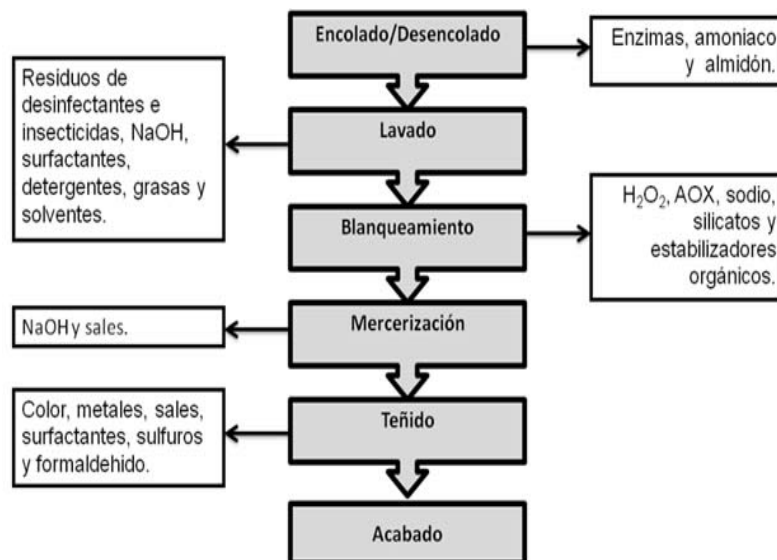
Encolado/Desencolado

Enzimas, amoniaco y almidón.

Residuos de desinfectantes e insecticidas, NaOH, surfactantes, detergentes, grasas y solventes.

Lavado

Blanqueamiento

$H_2O_2$, AOX, sodio, silicatos y estabilizadores orgánicos.

NaOHy sales.

Mercerización

Color, metales, sales, surfactantes, sulfuros y formaldehido.

Teñido

Acabado